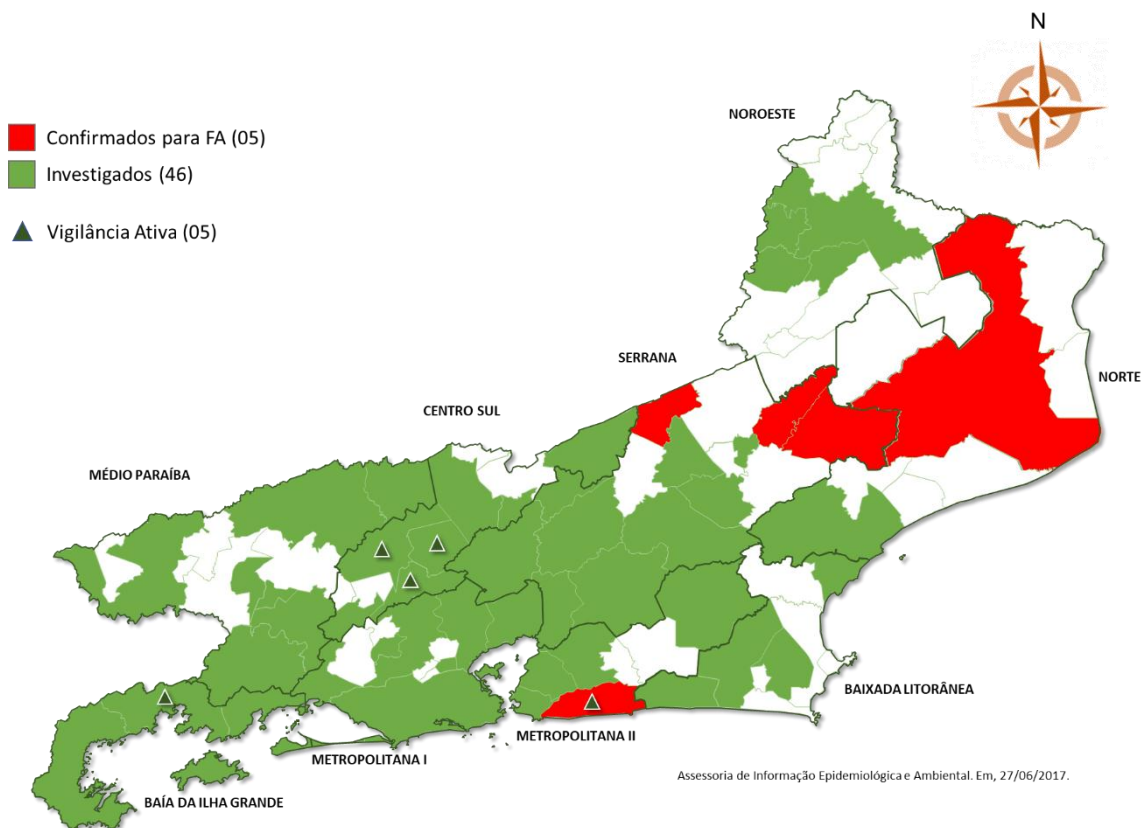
N

Confirmados para FA (05)
Investigados (46)

Vigilância Ativa (05)

NOROESTE

SERRANA

NORTE

CENTRO SUL

MÉDIO PARAÍBA

BAIXADA LITORÂNEA

METROPOLITANA II

METROPOLITANA I

BAÍA DA ILHA GRANDE

Assessoria de Informação Epidemiológica e Ambiental. Em, 27/06/2017.